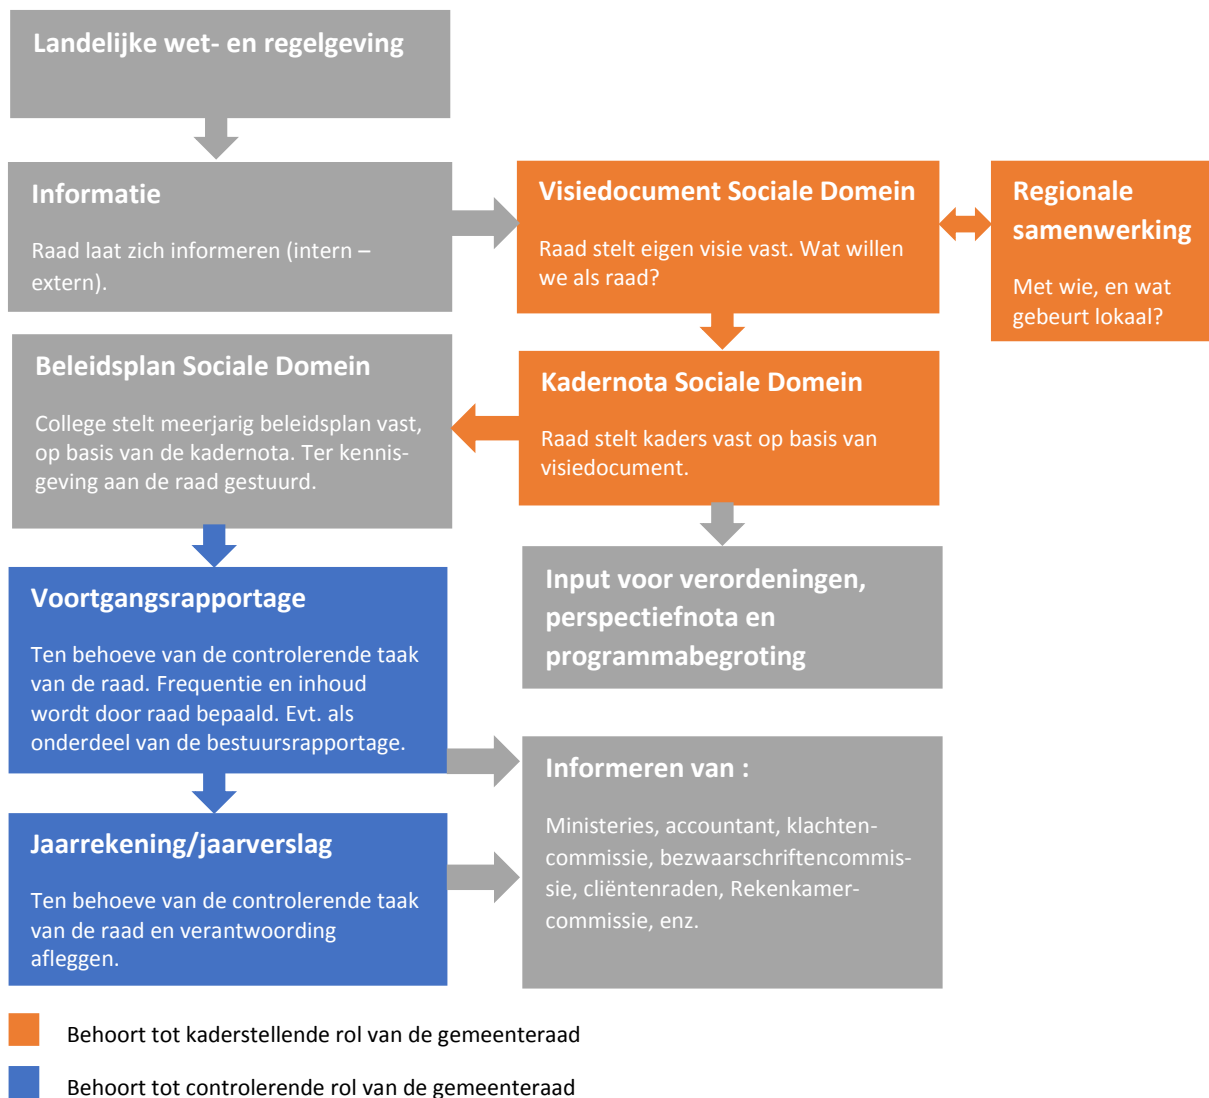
Landelijke wet- en regelgeving

Informatie

Raad laat zich informeren (intern – extern).

Visiedocument Sociale Domein

Raad stelt eigen visie vast. Wat willen we als raad?

Regionale samenwerking

Met wie, en wat gebeurt lokaal?

Beleidsplan Sociale Domein

College stelt meerjarig beleidsplan vast, op basis van de kadernota. Ter kennisgeving aan de raad gestuurd.

Kadernota Sociale Domein

Raad stelt kaders vast op basis van visiedocument.

Input voor verordeningen, perspectiefnota en programmabegroting

Voortgangsrapportage

Ten behoeve van de controlerende taak van de raad. Frequentie en inhoud wordt door raad bepaald. Evt. als onderdeel van de bestuursrapportage.

Informeren van :

Ministeries, accountant, klachtencommissie, bezwaarschriftencommissie, cliëntenraden, Rekenkamercommissie, enz.

Jaarrekening/jaarverslag

Ten behoeve van de controlerende taak van de raad en verantwoording afleggen.

Behoort tot kaderstellende rol van de gemeenteraad

Behoort tot controlerende rol van de gemeenteraad